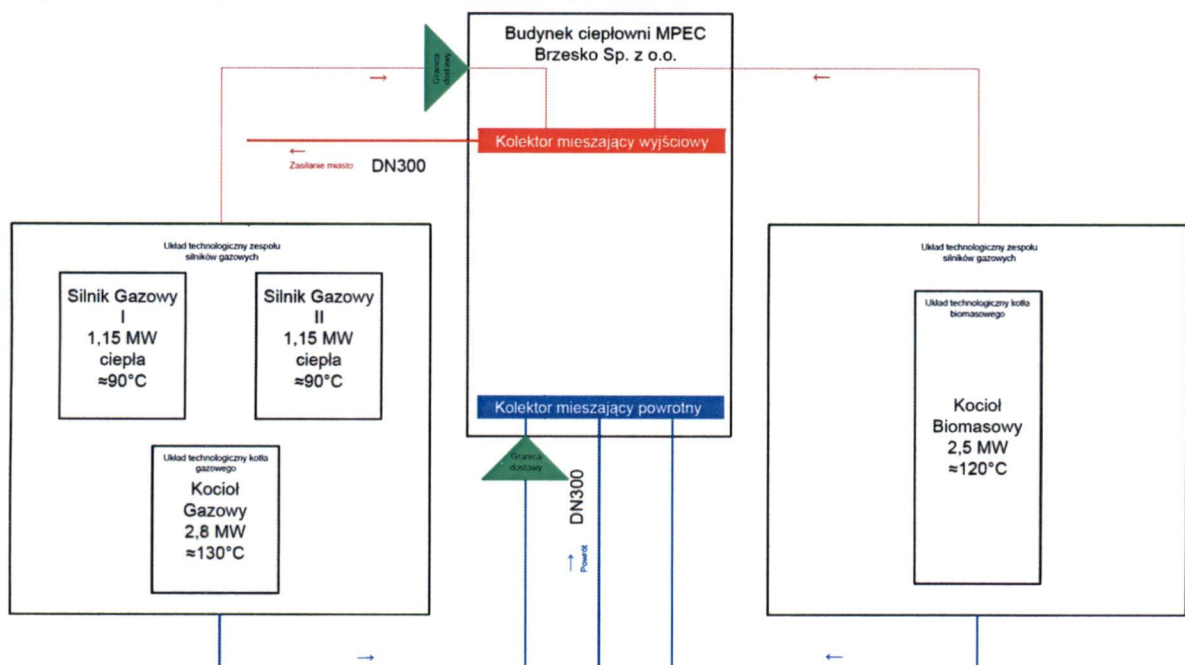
Granica dostawy

Budynek ciepłowni MPEC Brzesko Sp. z o.o.

→

←

Kolektor mieszający wyjściowy

←
Zasilanie miasto

DN300

Układ technologiczny zespołu silników gazowych

Silnik Gazowy I 1,15 MW ciepła ≈90°C

Silnik Gazowy II 1,15 MW ciepła ≈90°C

Układ technologiczny kotła gazowego

Kocioł Gazowy 2,8 MW ≈130°C

Kolektor mieszający powrotny

Granica dostawy

DN300

→
Powrót

Układ technologiczny zespołu silników gazowych

Układ technologiczny kotła biomasowego

Kocioł Biomasowy 2,5 MW ≈120°C

→

←